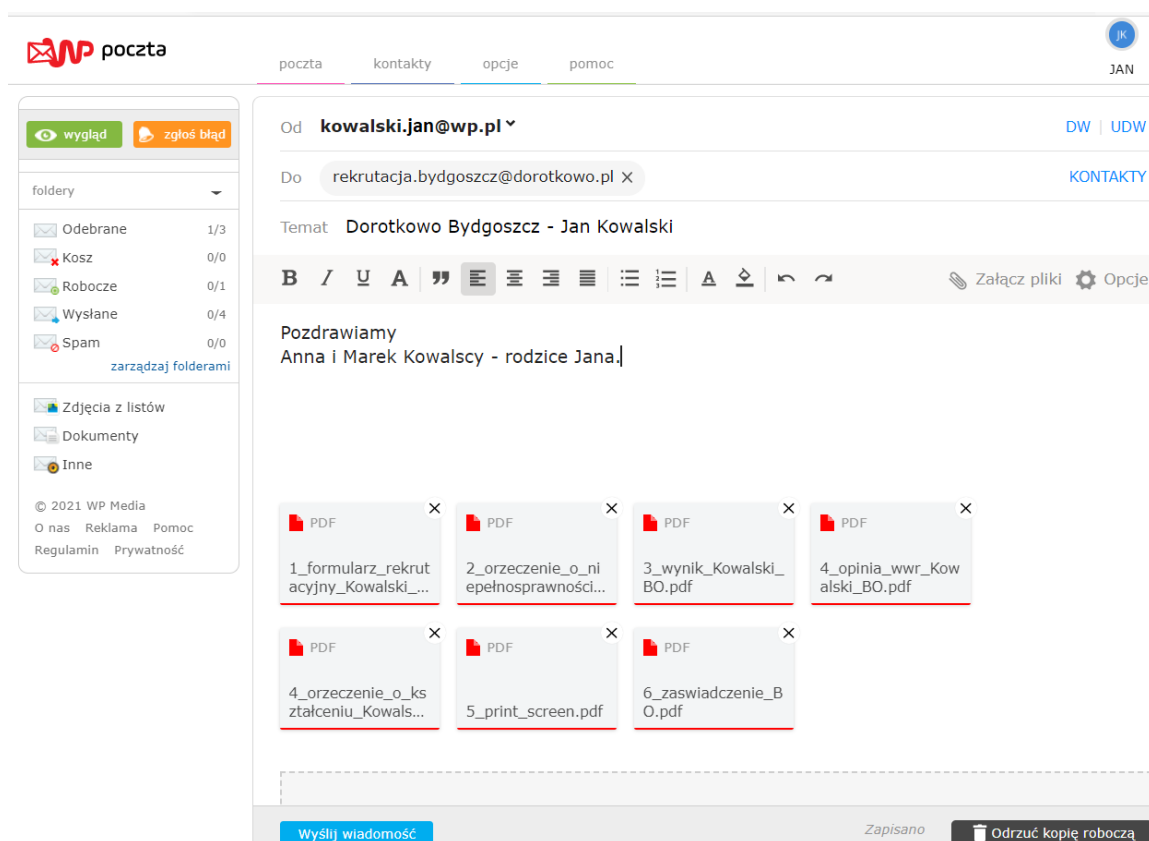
WP poczta

poczta kontakty opcje pomoc

JK
JAN

wygląd zgłoś błąd

foldery

Odebrane 1/3
Kosz 0/0
Robocze 0/1
Wysłane 0/4
Spam 0/0
zarządzaj folderami

Zdjęcia z listów
Dokumenty
Inne

© 2021 WP Media
O nas Reklama Pomoc
Regulamin Prywatność

Od kowalski.jan@wp.pl
DW | UDW

Do rekrutacja.bydgoszcz@dorotkowo.pl
KONTAKTY

Temat Dorotkowo Bydgoszcz - Jan Kowalski

B I U A
Załącz pliki Opcje

Pozdrawiamy
Anna i Marek Kowalscy - rodzice Jana.

PDF
1_formularz_rekrutacyjny_Kowalski_...

PDF
2_orzeczenie_o_niepełnosprawności...

PDF
3_wynik_Kowalski_BO.pdf

PDF
4_opinia_wwr_Kowalski_BO.pdf

PDF
4_orzeczenie_o_kształceniu_Kowals...

PDF
5_print_screen.pdf

PDF
6_zaswiadczenie_BO.pdf

Wyślij wiadomość
Zapisano
Odrzuć kopię roboczą